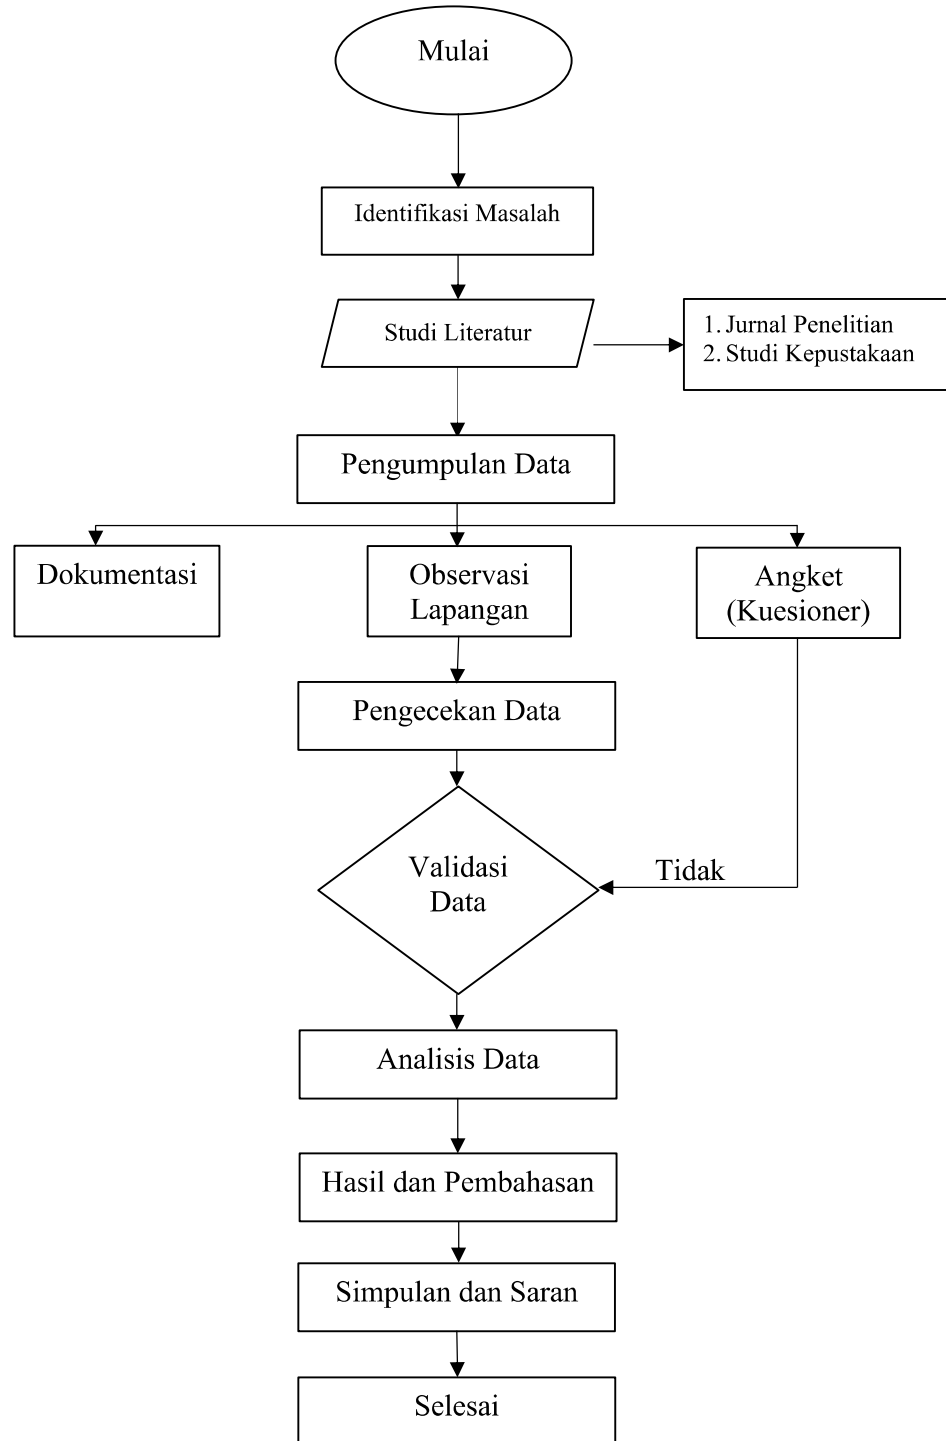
Mulai

Identifikasi Masalah

Studi Literatur

1. Jurnal Penelitian
2. Studi Kepustakaan

Pengumpulan Data

Dokumentasi

Observasi Lapangan

Angket (Kuesioner)

Pengecekan Data

Validasi Data

Tidak

Analisis Data

Hasil dan Pembahasan

Simpulan dan Saran

Selesai